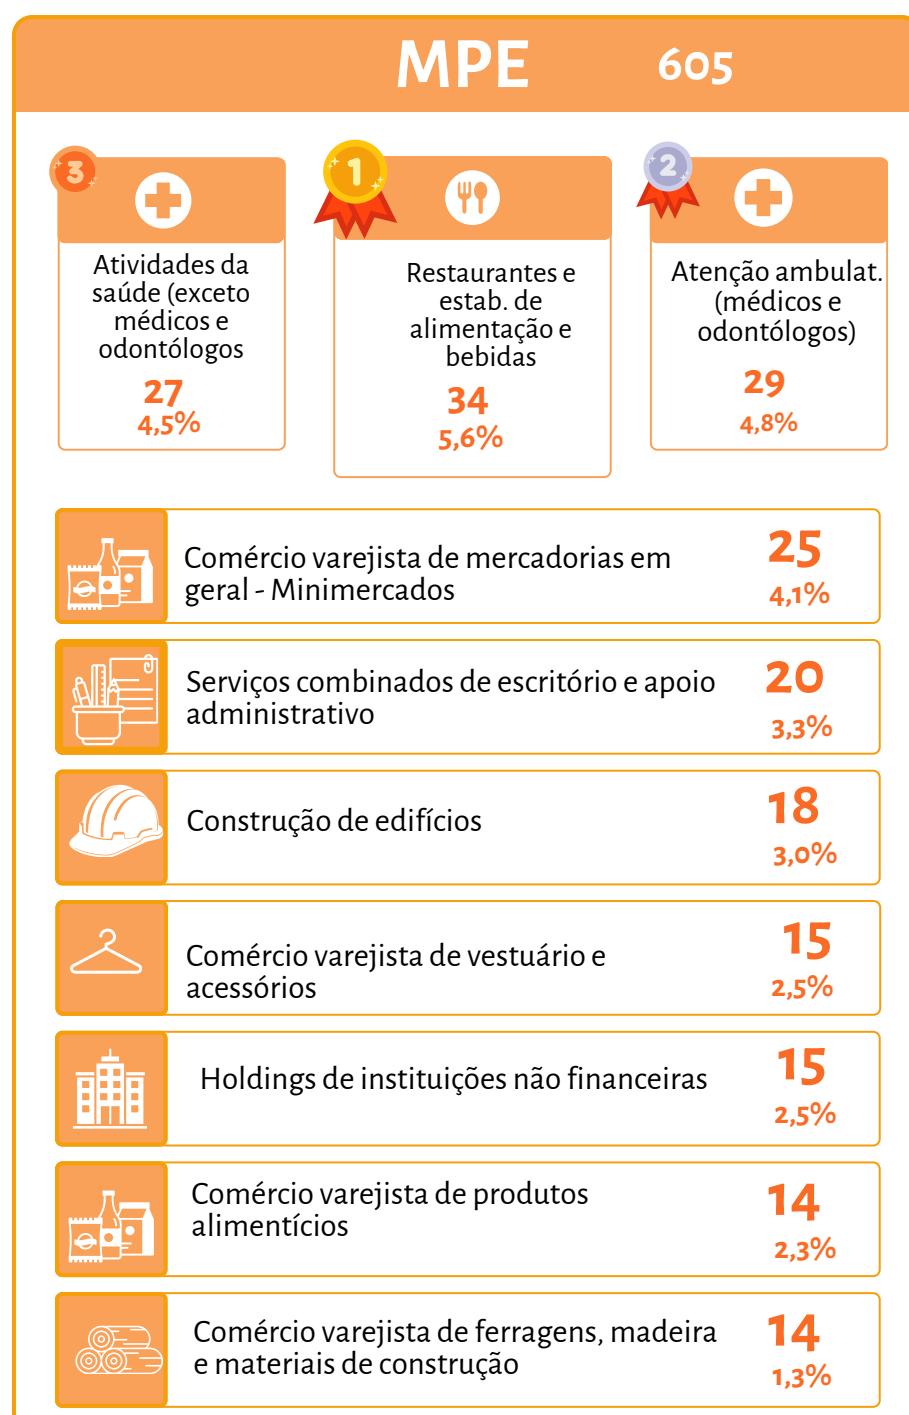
MPE 605

3
Atividades da saúde (exceto médicos e odontólogos
27
4,5%

1
Restaurantes e estab. de alimentação e bebidas
34
5,6%

2
Atenção ambulat. (médicos e odontólogos)
29
4,8%

Comércio varejista de mercadorias em geral - Minimercados
25
4,1%

Serviços combinados de escritório e apoio administrativo
20
3,3%

Construção de edifícios
18
3,0%

Comércio varejista de vestuário e acessórios
15
2,5%

Holdings de instituições não financeiras
15
2,5%

Comércio varejista de produtos alimentícios
14
2,3%

Comércio varejista de ferragens, madeira e materiais de construção
14
1,3%